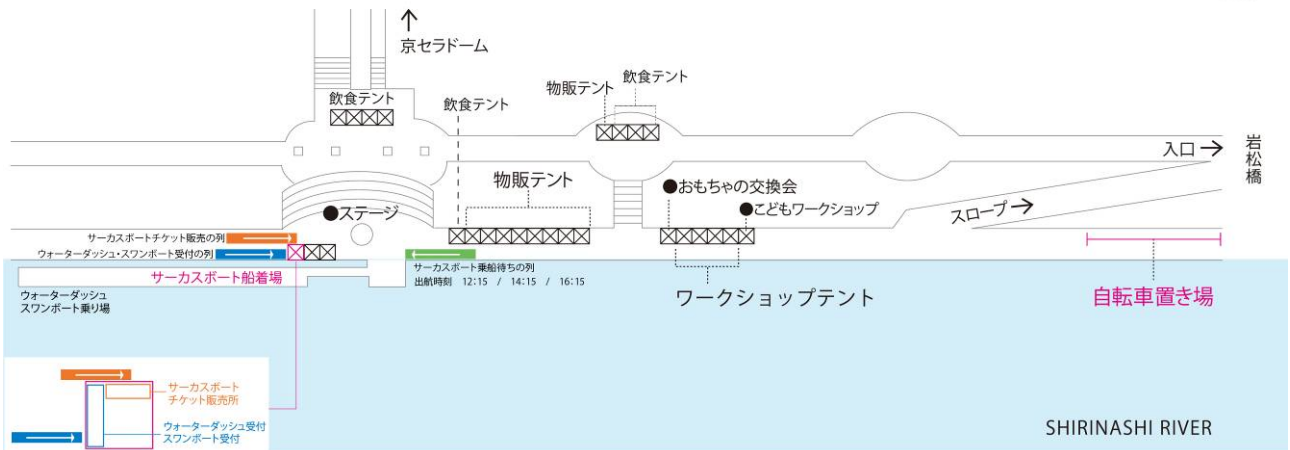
京セラドーム

飲食テント

飲食テント

物販テント

飲食テント

入口

岩松橋

物販テント

●ステージ

●おもちゃの交換会

●こどもワークショップ

スロープ

サーカスボートチケット販売の列

ウォーターダッシュ・スワンボート受付の列

サーカスボート船着場

サーカスボート乗船待ちの列

出航時刻 12:15 / 14:15 / 16:15

ワークショップテント

自転車置き場

ウォーターダッシュ
スワンボート乗り場

サーカスボート
チケット販売所

ウォーターダッシュ受付
スワンボート受付

SHIRINASHI RIVER